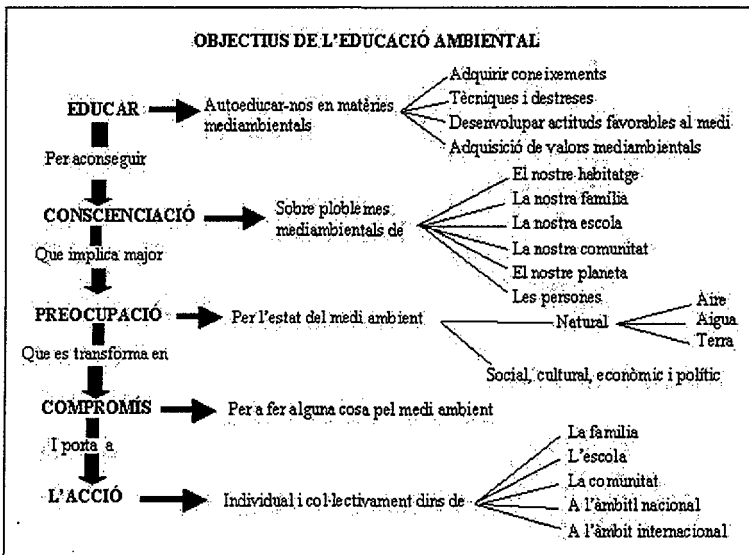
OBJECTIUS DE L'EDUCACIÓ AMBIENTAL

EDUCAR

Autoeducar-nos en matèries mediambientals

Adquirir coneixements
Tècniques i destreses
Desenvolupar actituds favorables al medi
Adquisició de valors mediambientals

Per aconseguir

CONSCIENCIACIÓ

Sobre ploblemes mediambientals de

El nostre habitatge
La nostra família
La nostra escola
La nostra comunitat
El nostre planeta
Les persones

Que implica major

PREOCUPACIÓ

Per l'estat del medi ambient

Natural
Aire
Aigua
Terra

Social, cultural, econòmic i polític

Que es transforma en

COMPROMÍS

Per a fer alguna cosa pel medi ambient

I porta a

L'ACCIÓ

Individual i col·lectivament dins de

La família
L'escola
La comunitat
A l'àmbitl nacional
A l'àmbit internacional